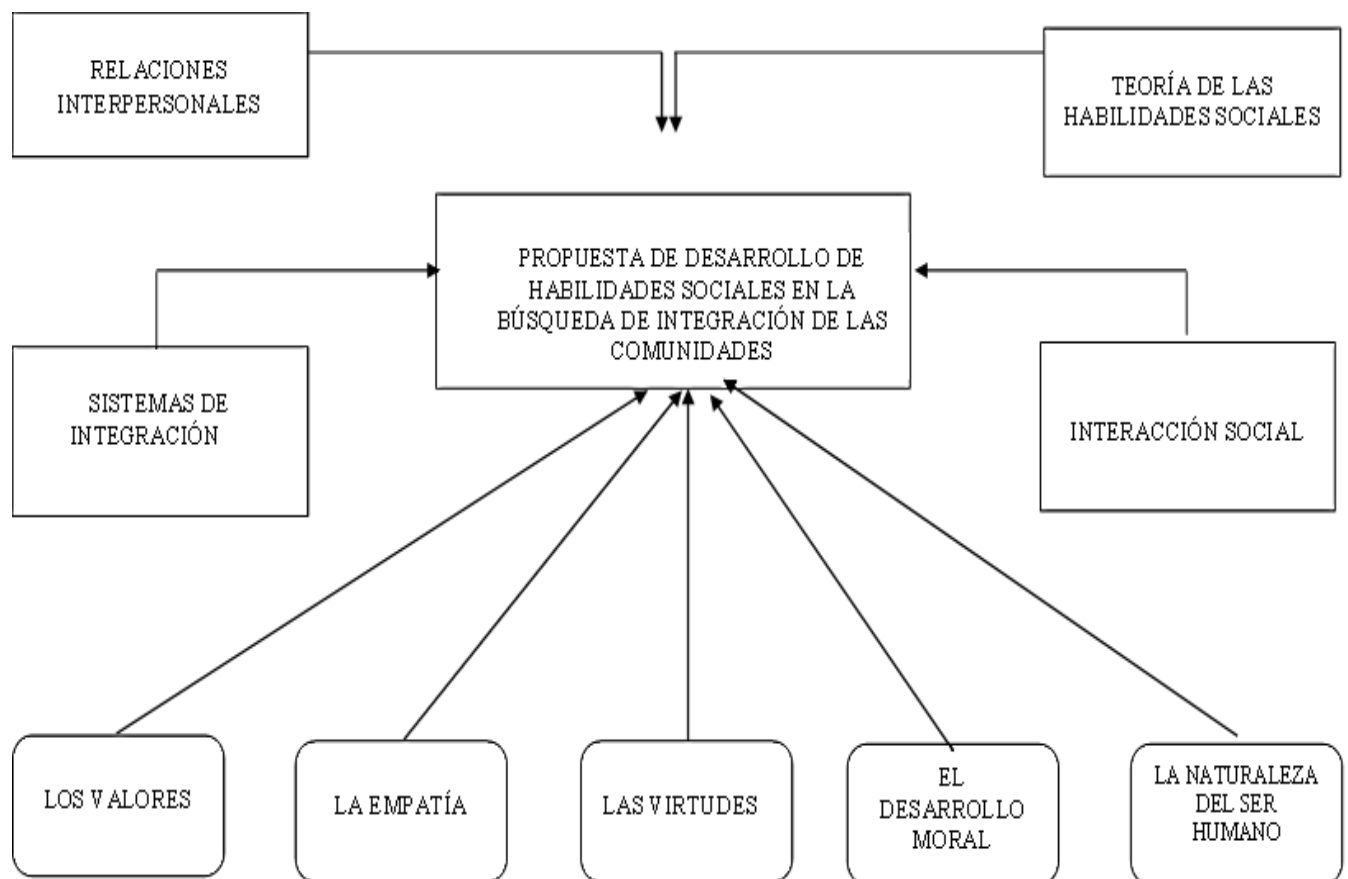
RELACIONES INTERPERSONALES

TEORÍA DE LAS HABILIDADES SOCIALES

PROPUESTA DE DESARROLLO DE HABILIDADES SOCIALES EN LA BÚSQUEDA DE INTEGRACIÓN DE LAS COMUNIDADES

SISTEMAS DE INTEGRACIÓN

INTERACCIÓN SOCIAL

LOS VALORES

LA EMPATÍA

LAS VIRTUDES

EL DESARROLLO MORAL

LA NATURALEZA DEL SER HUMANO